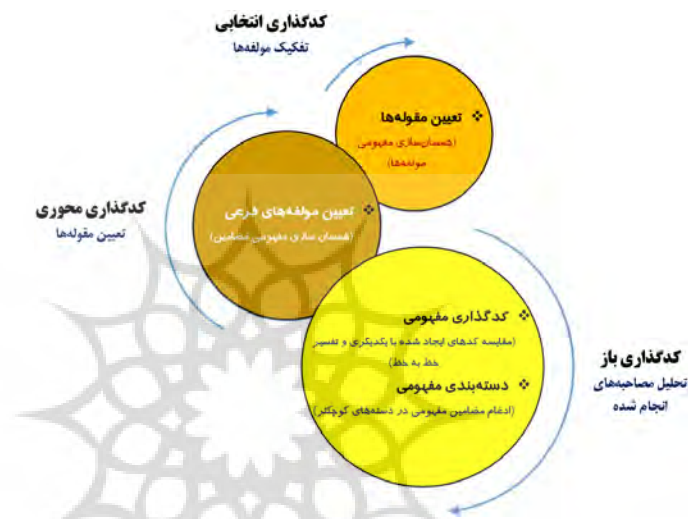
کدگذاری انتخابی
تفکیک مولفه‌ها

تعیین مقوله‌ها
(همسان‌سازی مفهومی مولفه‌ها)

کدگذاری محوری
تعیین مقوله‌ها

تعیین مولفه‌های فرعی
(همسان سازی مفهومی مضامین)

کدگذاری مفهومی
(مقایسه کدهای ایجاد شده با یکدیگر و تفسیر خط به خط)

دسته‌بندی مفهومی
(ادغام مضامین مفهومی در دسته‌های کوچکتر)

کدگذاری باز
تحلیل مصاحبه‌های انجام شده